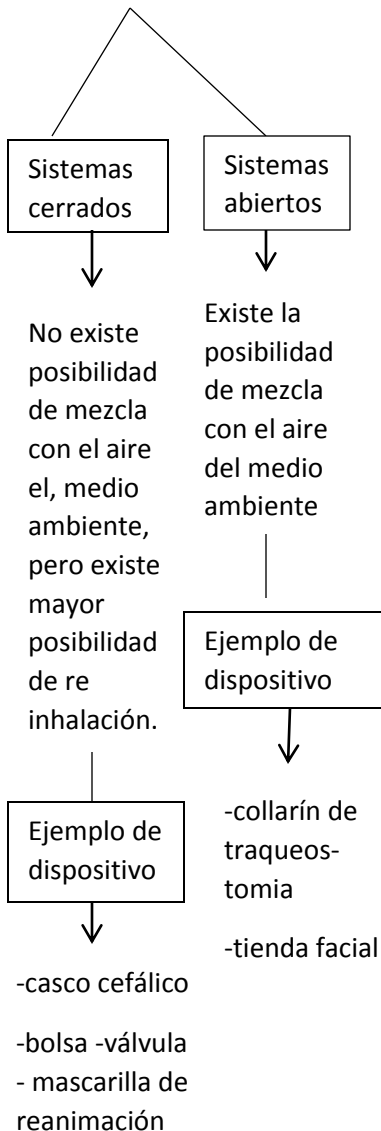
Sistemas cerrados

No existe posibilidad de mezcla con el aire el, medio ambiente, pero existe mayor posibilidad de re inhalación.

Ejemplo de dispositivo

-casco cefálico

-bolsa -válvula - mascarilla de reanimación

Sistemas abiertos

Existe la posibilidad de mezcla con el aire del medio ambiente

Ejemplo de dispositivo

-collarín de traqueostomia

-tienda facial